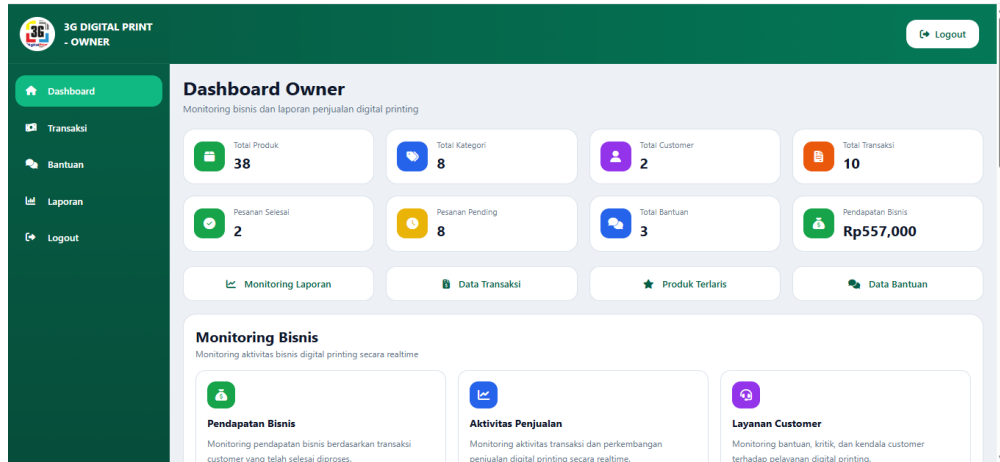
3G DIGITAL PRINT - OWNER

Logout

Dashboard
Transaksi
Bantuan
Laporan
Logout

Dashboard Owner
Monitoring bisnis dan laporan penjualan digital printing

Total Produk
38

Total Kategori
8

Total Customer
2

Total Transaksi
10

Pesanan Selesai
2

Pesanan Pending
8

Total Bantuan
3

Pendapatan Bisnis
Rp557,000

Monitoring Laporan

Data Transaksi

Produk Terlaris

Data Bantuan

Monitoring Bisnis
Monitoring aktivitas bisnis digital printing secara realtime

Pendapatan Bisnis
Monitoring pendapatan bisnis berdasarkan transaksi customer yang telah selesai diproses.

Aktivitas Penjualan
Monitoring aktivitas transaksi dan perkembangan penjualan digital printing secara realtime.

Layanan Customer
Monitoring bantuan, kritik, dan kendala customer terhadap pelayanan digital printing.